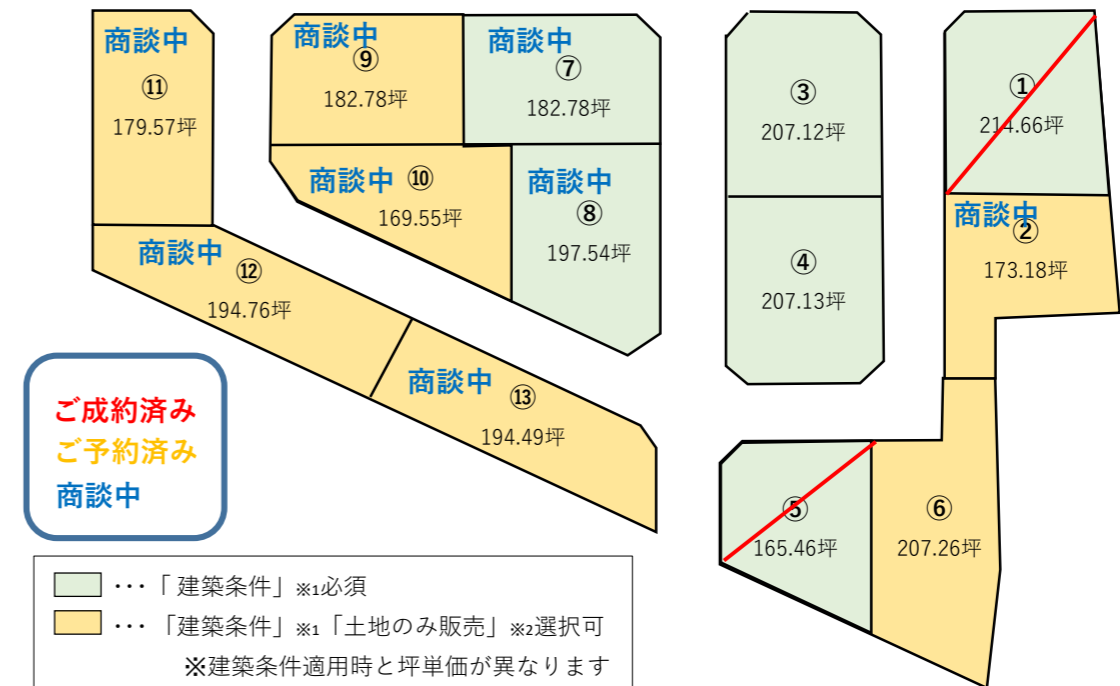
商談中
⑪
179.57坪

商談中
⑨
182.78坪

商談中
⑦
182.78坪

③
207.12坪

①
214.66坪

商談中 ⑩
169.55坪

商談中
⑧
197.54坪

商談中
②
173.18坪

④
207.13坪

商談中
⑫
194.76坪

商談中
⑬
194.49坪

ご成約済み
ご予約済み
商談中

⑤
165.46坪

⑥
207.26坪

・・・「 建築条件」※1必須
・・・「建築条件」※1「土地のみ販売」※2選択可
※建築条件適用時と坪単価が異なります